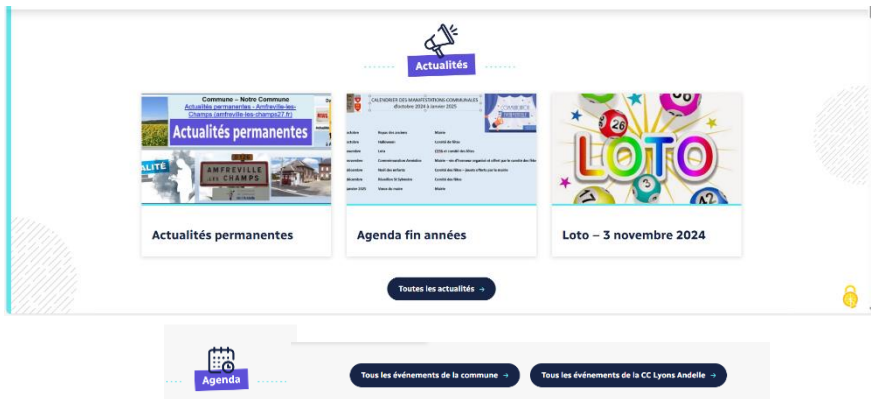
Actualités

Commune – Notre Commune
Actualités permanentes – Amfreville-les-Champs (amfreville-les-champs27.fr)
Actualités permanentes
ALITÉ
AMFREVILLE LES CHAMPS

Actualités permanentes

CALENDRIER DES MANIFESTATIONS COMMUNALES d'octobre 2024 à janvier 2025

Agenda fin années

LOTO
26

Loto – 3 novembre 2024

Toutes les actualités →

Agenda

Tous les événements de la commune →

Tous les événements de la CC Lyons Andelle →